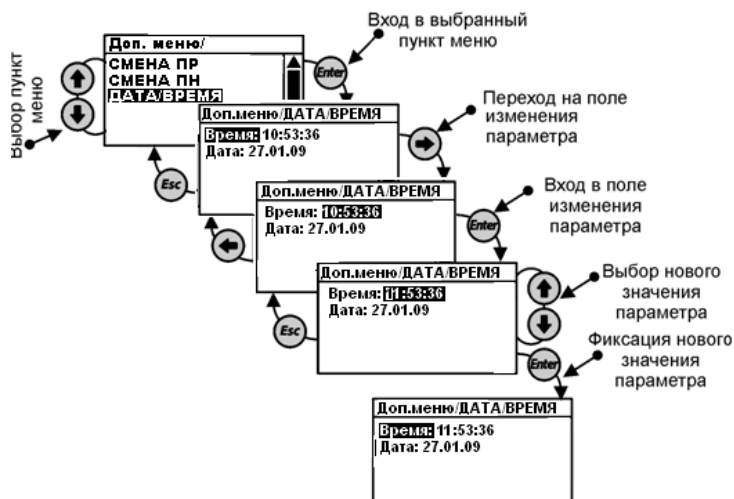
Выбор пункт меню

Доп. меню/
СМЕНА ПР
СМЕНА ПН
ДАТА/ВРЕМЯ

Enter

Вход в выбранный пункт меню

Доп.меню/ДАТА/ВРЕМЯ
Время: 10:53:36
Дата: 27.01.09

Переход на поле изменения параметра

Esc

Доп.меню/ДАТА/ВРЕМЯ
Время: 10:53:36
Дата: 27.01.09

Enter

Вход в поле изменения параметра

Доп.меню/ДАТА/ВРЕМЯ
Время: 11:53:36
Дата: 27.01.09

Esc

Выбор нового значения параметра

Enter

Фиксация нового значения параметра

Доп.меню/ДАТА/ВРЕМЯ
Время: 11:53:36
Дата: 27.01.09